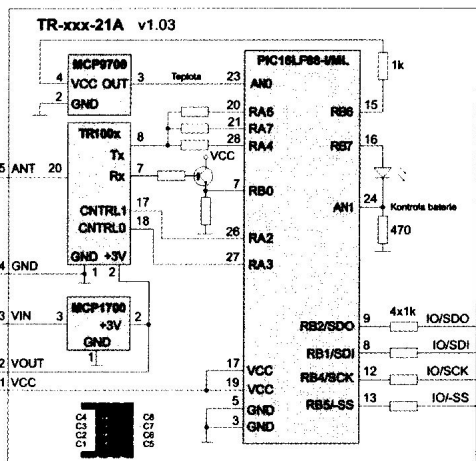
TR-xxx-21A v1.03

MCP9700
4 VCC OUT 3
2 GND
Teplota
23 AN0

PIC16LF88-I/ML

1k
15 RB6

TR100x
Tx 8
Rx 7
20 RA6
21 RA7
28 RA4
VCC
16 RB7
5 ANT 20
7 RB0
CNTRL1 17
CNTRL0 18
24 AN1 Kontrola baterie
26 RA2
470
27 RA3
GND +3V
4 GND 1 2

MCP1700
3 VIN 3 +3V 2
GND 1

RB2/SDO 9 4x1k IO/SDO
RB1/SDI 8 IO/SDI
RB4/SCK 12 IO/SCK
RB5/-SS 13 IO/-SS

2 VOUT
1 VCC
17 VCC
19 VCC
5 GND
3 GND

C4 C3 C2 C1
C8 C7 C6 C5